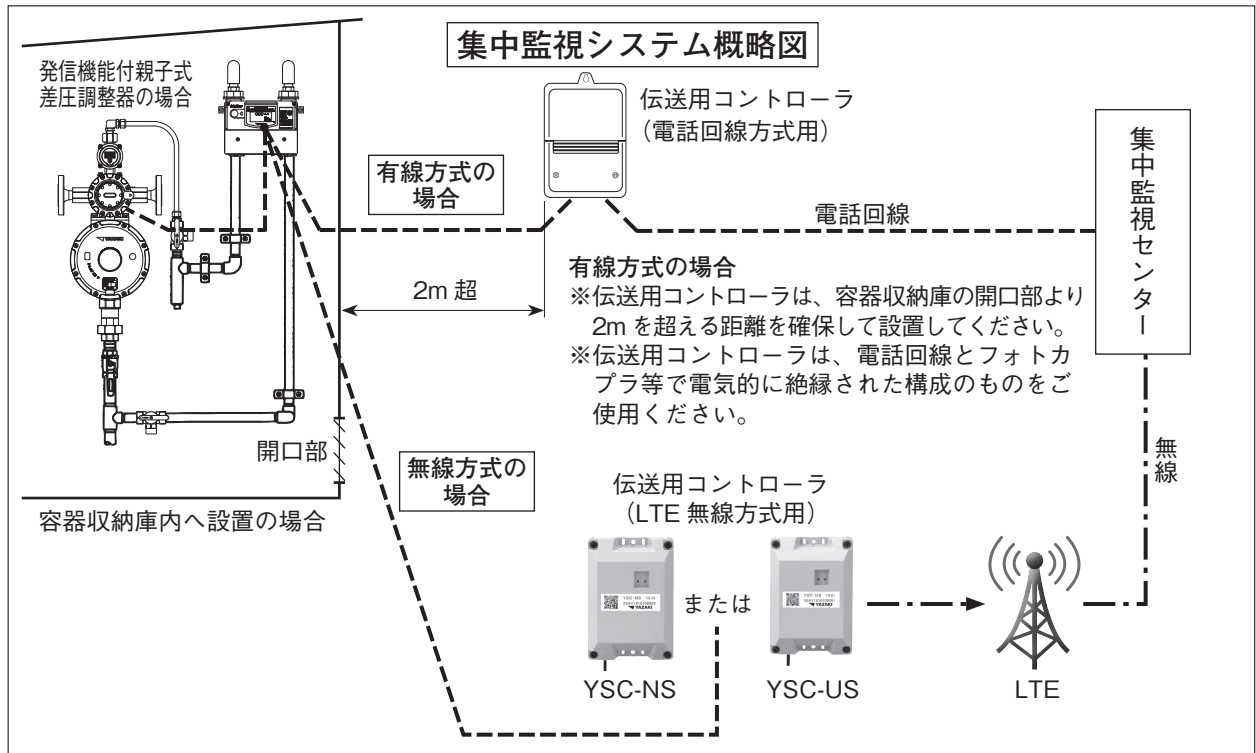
集中監視システム概略図

発信機能付親子式
差圧調整器の場合

伝送用コントローラ
(電話回線方式用)

有線方式の
場合

電話回線

集中監視センター

2m 超

有線方式の場合
※伝送用コントローラは、容器収納庫の開口部より2m を超える距離を確保して設置してください。
※伝送用コントローラは、電話回線とフォトカプラ等で電気的に絶縁された構成のものをご使用ください。

開口部

無線方式の
場合

無線

容器収納庫内へ設置の場合

伝送用コントローラ
(LTE 無線方式用)

または

YSC-NS

YSC-US

LTE